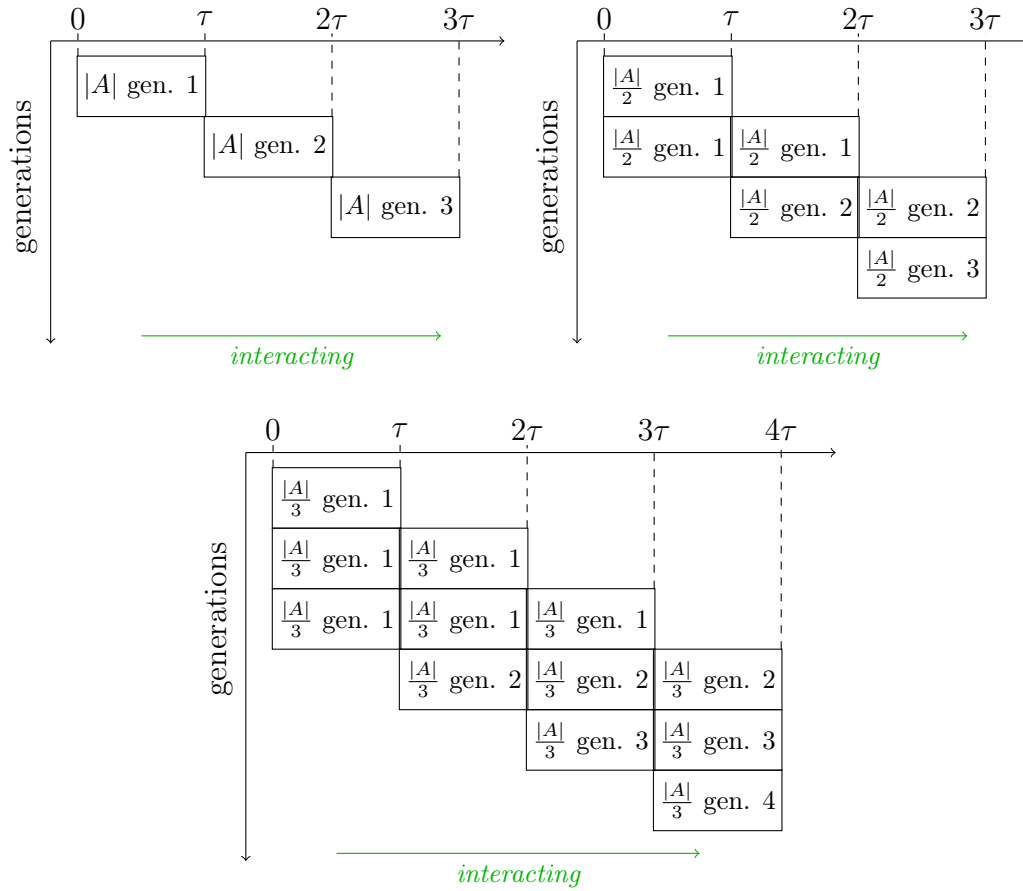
$0$ $\tau$ $2\tau$ $3\tau$

generations

$|A|$ gen. 1

$|A|$ gen. 2

$|A|$ gen. 3

interacting

$0$ $\tau$ $2\tau$ $3\tau$

generations

$\frac{|A|}{2}$ gen. 1

$\frac{|A|}{2}$ gen. 1 $\frac{|A|}{2}$ gen. 1

$\frac{|A|}{2}$ gen. 2 $\frac{|A|}{2}$ gen. 2

$\frac{|A|}{2}$ gen. 3

interacting

$0$ $\tau$ $2\tau$ $3\tau$ $4\tau$

generations

$\frac{|A|}{3}$ gen. 1

$\frac{|A|}{3}$ gen. 1 $\frac{|A|}{3}$ gen. 1

$\frac{|A|}{3}$ gen. 1 $\frac{|A|}{3}$ gen. 1 $\frac{|A|}{3}$ gen. 1

$\frac{|A|}{3}$ gen. 2 $\frac{|A|}{3}$ gen. 2 $\frac{|A|}{3}$ gen. 2

$\frac{|A|}{3}$ gen. 3 $\frac{|A|}{3}$ gen. 3

$\frac{|A|}{3}$ gen. 4

interacting